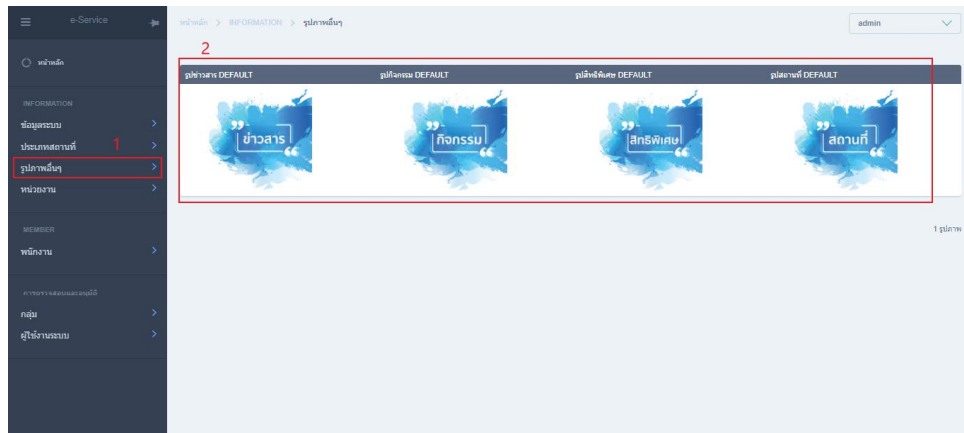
e-Service

หน้าหลัก

INFORMATION

ข้อมูลระบบ

ประเภทสถานที่

1

รูปภาพอื่นๆ

หน่วยงาน

MEMBER

พนักงาน

การตรวจสอบและอนุมัติ

กลุ่ม

ผู้ใช้งานระบบ

หน้าหลัก > INFORMATION > รูปภาพอื่นๆ

admin

2

| รูปข่าวสาร DEFAULT | รูปกิจกรรม DEFAULT | รูปสิทธิพิเศษ DEFAULT | รูปสถานที่ DEFAULT |
|---|---|---|---|
| ข่าวสาร | กิจกรรม | สิทธิพิเศษ | สถานที่ |

1 รูปภาพ